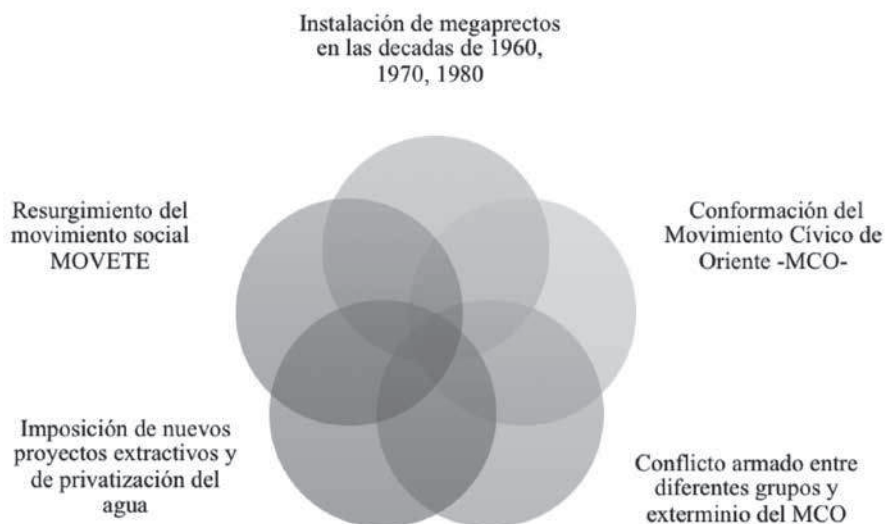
Instalación de megaprectos en las decadas de 1960, 1970, 1980

Conformación del Movimiento Cívico de Oriente -MCO-

Conflicto armado entre diferentes grupos y exterminio del MCO

Imposición de nuevos proyectos extractivos y de privatización del agua

Resurgimiento del movimiento social MOVETE